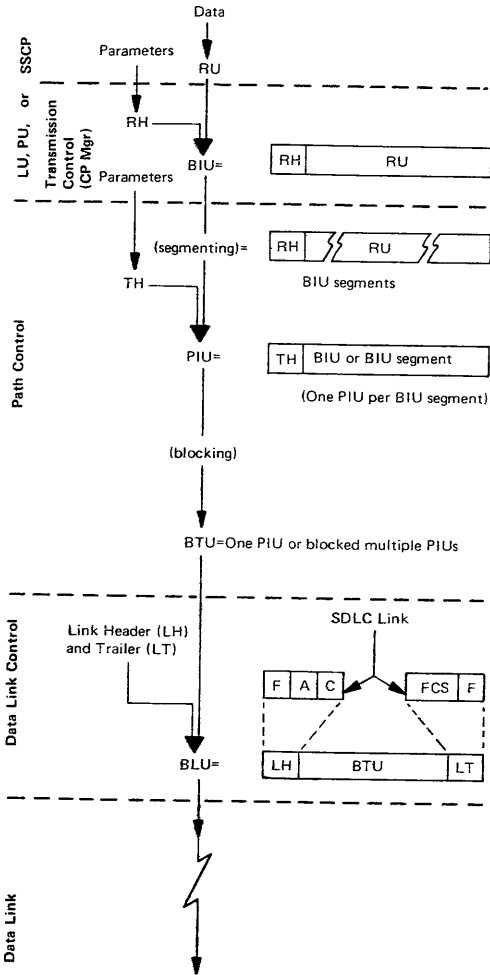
SSCP

LU, PU, or Transmission Control (CP Mgr)

Path Control

Data Link Control

Data Link

Data

Parameters

RU

RH

BIU=

| RH | RU |
|---|---|

Parameters

(segmenting)=

| RH | RU | |
|---|---|---|

BIU segments

TH

PIU=

| TH | BIU or BIU segment |
|---|---|

(One PIU per BIU segment)

(blocking)

BTU=One PIU or blocked multiple PIUs

SDLC Link

Link Header (LH) and Trailer (LT)

| F | A | C |
|---|---|---|

| FCS | F |
|---|---|

BLU=

| LH | BTU | LT |
|---|---|---|